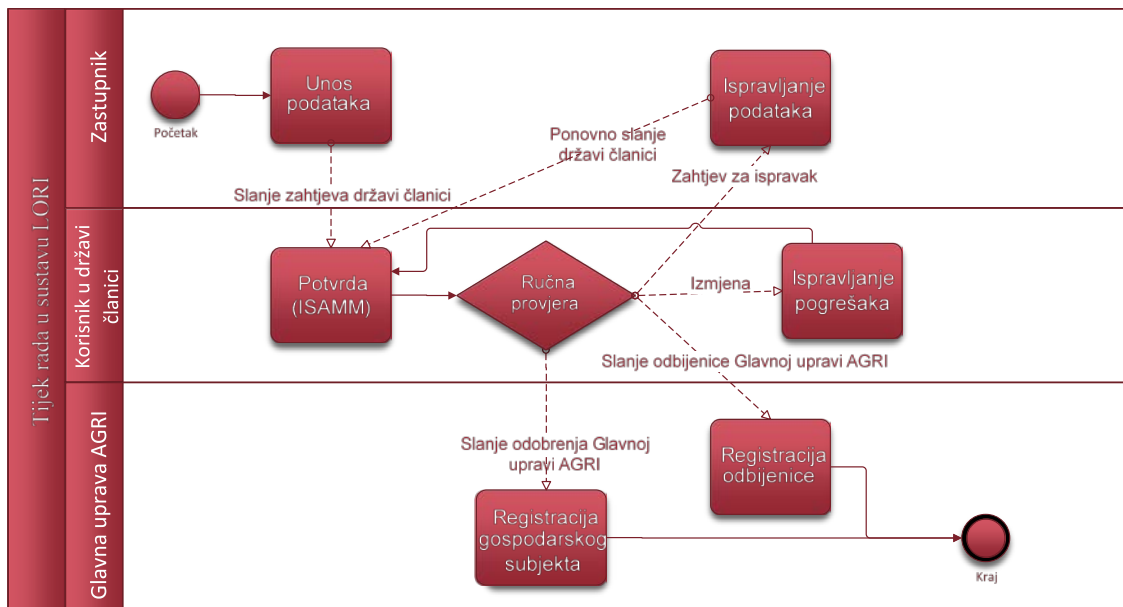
Tijek rada u sustavu LORI

Zastupnik

Korisnik u državi članici

Glavna uprava AGRI

Početak

Unos podataka

Ispravljanje podataka

Ponovno slanje državi članici

Zahtjev za ispravak

Slanje zahtjeva državi članici

Potvrda (ISAMM)

Ručna provjera

Izmjena

Ispravljanje pogrešaka

Slanje odbijenice Glavnoj upravi AGRI

Slanje odobrenja Glavnoj upravi AGRI

Registracija odbijenice

Registracija gospodarskog subjekta

Kraj